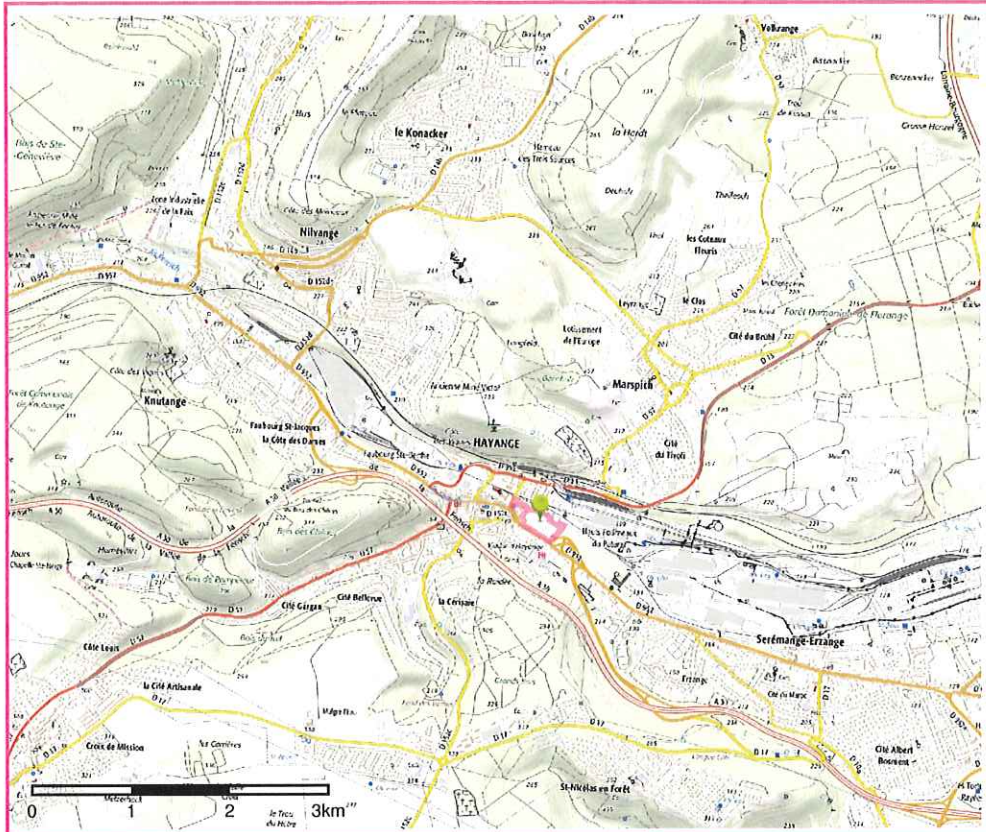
Volkrange

le Konacker

Nilvange

la Hardt

Hameau des Trois Sources

Zone Industrielle de la Paix

Bois de Ste-Geneviève

Les Coteaux Fleuris

Le Clos

Cité du Bruhl

Lotissement de l'Europe

Marspich

Forêt Domaniale de Florange

Knutange

Faubourg St-Jacques

La Côte des Dames

HAYANGE

Faubourg Ste-Berthe

Cité du Tivoli

Bois du Châtel

Cité Gargan

Cité Bellevue

la Cerisaie

Côte Louis

la Cité Artisanale

Croix de Mission

Serémange-Erzange

Erzange

Cité du Marais

Cité Albert Bouvent

St-Nicolas en Forêt

Les Carrières

Le Trou du Hibou

D 152

D 952

D 13

D 17

A 30

A 31

D 57

0

1

2

3km